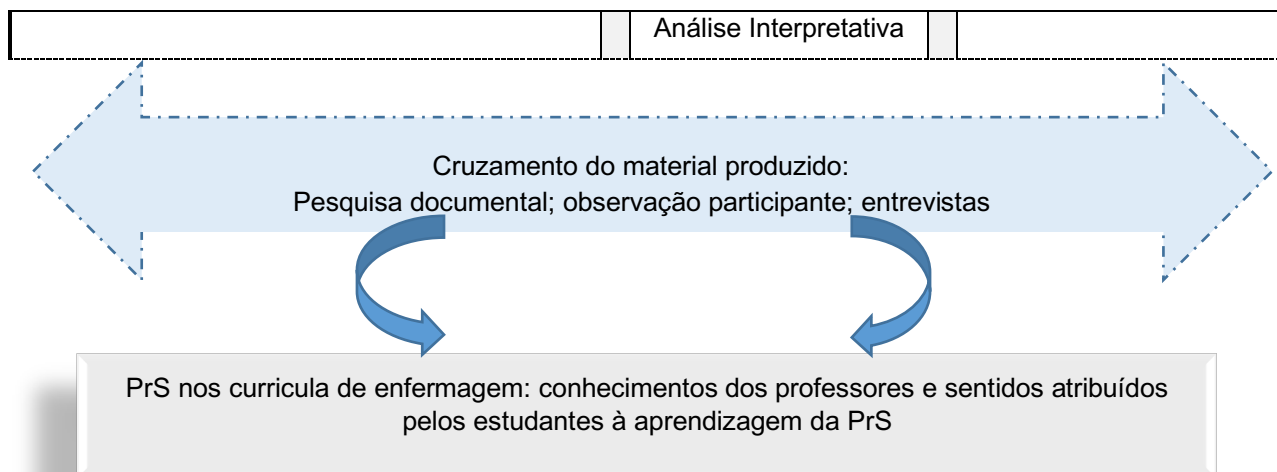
Análise Interpretativa

Cruzamento do material produzido:
Pesquisa documental; observação participante; entrevistas

PrS nos curricula de enfermagem: conhecimentos dos professores e sentidos atribuídos pelos estudantes à aprendizagem da PrS